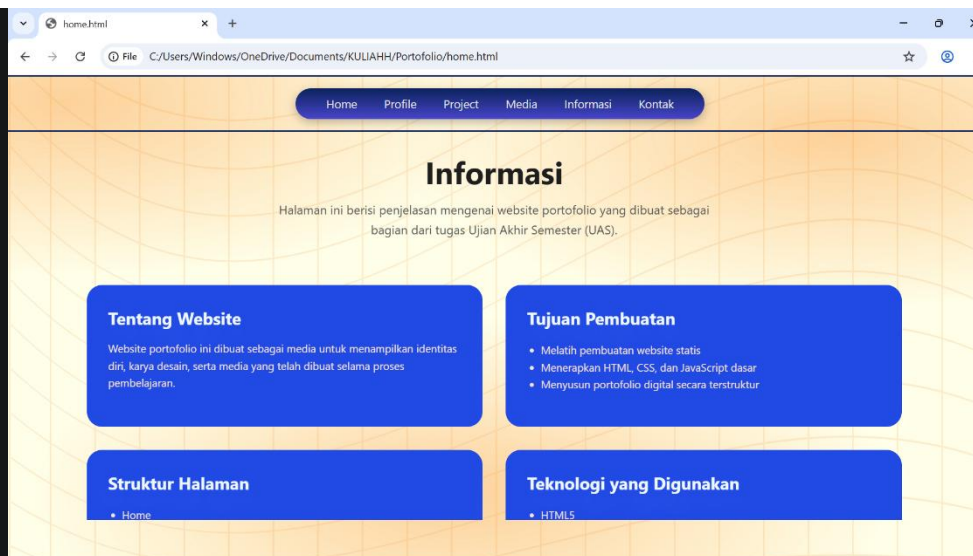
home.html ×
+
File C:/Users/Windows/OneDrive/Documents/KULIAHH/Portofolio/home.html

Home Profile Project Media Informasi Kontak

Informasi

Halaman ini berisi penjelasan mengenai website portofolio yang dibuat sebagai bagian dari tugas Ujian Akhir Semester (UAS).

Tentang Website

Website portofolio ini dibuat sebagai media untuk menampilkan identitas diri, karya desain, serta media yang telah dibuat selama proses pembelajaran.

Tujuan Pembuatan

- Melatih pembuatan website statis
- Menerapkan HTML, CSS, dan JavaScript dasar
- Menyusun portofolio digital secara terstruktur

Struktur Halaman

- Home

Teknologi yang Digunakan

- HTML5